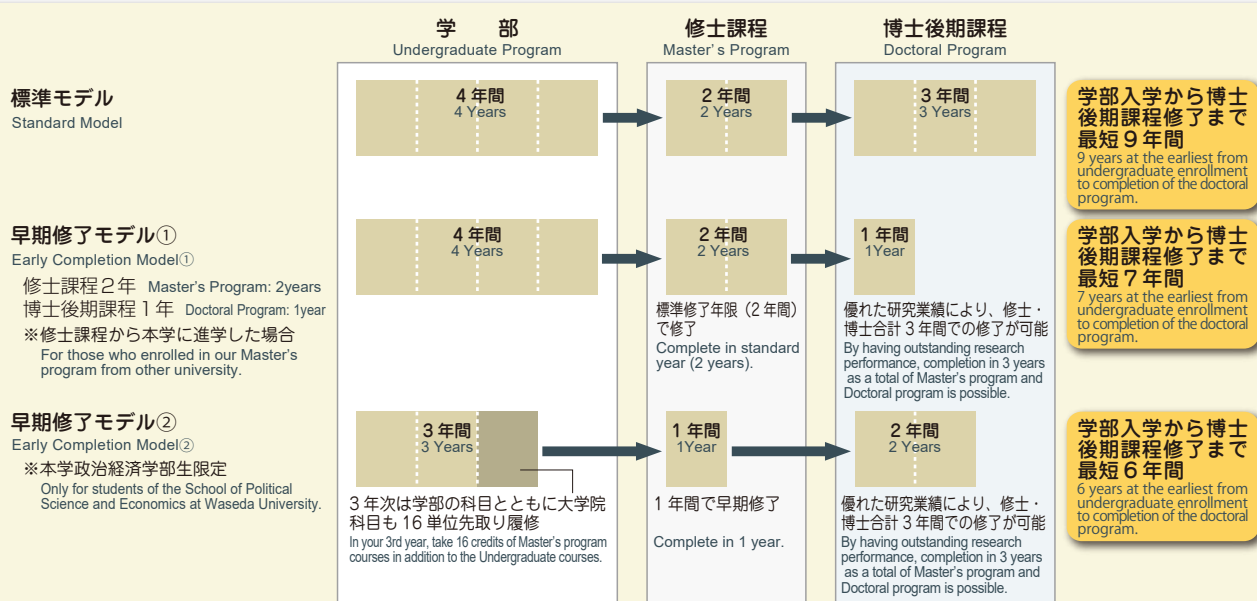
学　部
Undergraduate Program

修士課程
Master's Program

博士後期課程
Doctoral Program

標準モデル
Standard Model

4 年間
4 Years

2 年間
2 Years

3 年間
3 Years

学部入学から博士後期課程修了まで最短９年間
9 years at the earliest from undergraduate enrollment to completion of the doctoral program.

早期修了モデル①
Early Completion Model①
修士課程２年 Master's Program: 2years
博士後期課程１年 Doctoral Program: 1year
※修士課程から本学に進学した場合
For those who enrolled in our Master's program from other university.

4 年間
4 Years

2 年間
2 Years

1 年間
1Year

標準修了年限（2 年間）で修了
Complete in standard year (2 years).

優れた研究業績により、修士・博士合計 3 年間での修了が可能
By having outstanding research performance, completion in 3 years as a total of Master's program and Doctoral program is possible.

学部入学から博士後期課程修了まで最短７年間
7 years at the earliest from undergraduate enrollment to completion of the doctoral program.

早期修了モデル②
Early Completion Model②
※本学政治経済学部生限定
Only for students of the School of Political Science and Economics at Waseda University.

3 年間
3 Years

1 年間
1Year

2 年間
2 Years

3 年次は学部の科目とともに大学院科目も 16 単位先取り履修
In your 3rd year, take 16 credits of Master's program courses in addition to the Undergraduate courses.

1 年間で早期修了
Complete in 1 year.

優れた研究業績により、修士・博士合計 3 年間での修了が可能
By having outstanding research performance, completion in 3 years as a total of Master's program and Doctoral program is possible.

学部入学から博士後期課程修了まで最短６年間
6 years at the earliest from undergraduate enrollment to completion of the doctoral program.